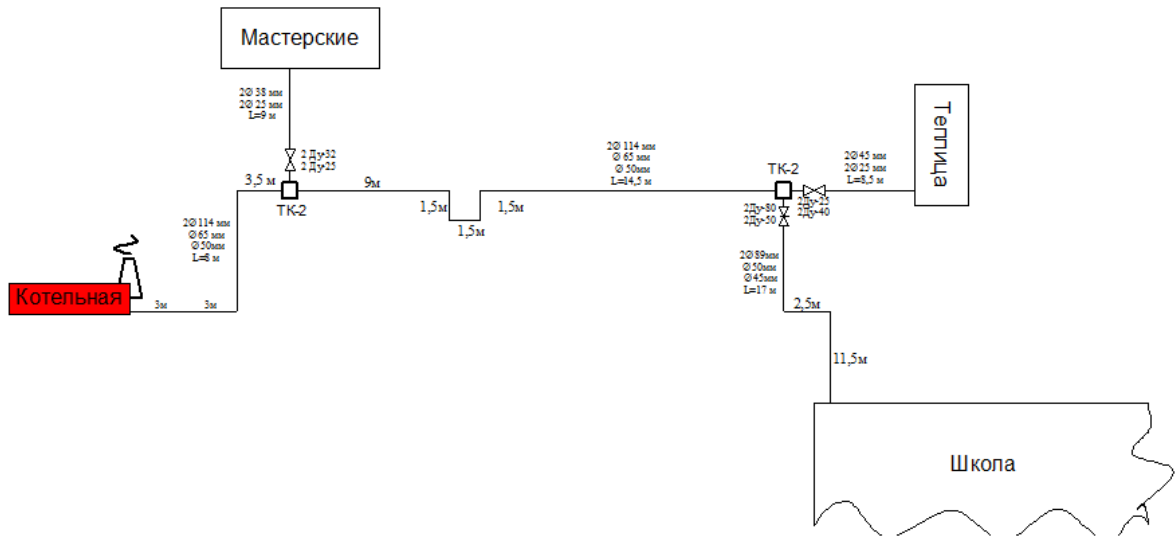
Мастерские

2Ø 38 мм
2Ø 25 мм
L=9 м

2 Ду-32
2 Ду-25

3,5 м

ТК-2

9м

1,5м

1,5м

1,5м

2Ø 114 мм
Ø 65 мм
Ø 50мм
L=14,5 м

ТК-2

2Ø45 мм
2Ø25 мм
L=8,5 м

2Ду-25
2Ду-40

Теплица

2Ду-80
2Ду-50

2Ø 114 мм
Ø65 мм
Ø50мм
L=8 м

Котельная

3м

3м

2Ø89мм
Ø50мм
Ø45мм
L=17 м

2,5м

11,5м

Школа